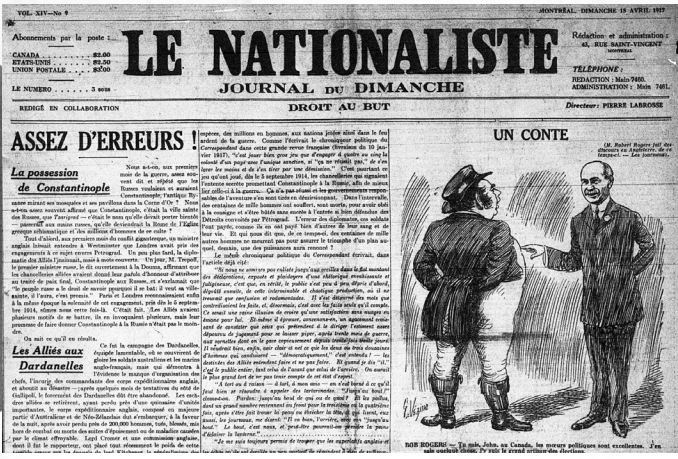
Vol. XIV — No 9

MONTRÉAL, DIMANCHE 15 AVRIL 1917

Abonnements par la poste :
CANADA ........ $2.00
ETATS-UNIS ........ $2.50
UNION POSTALE ........ $3.00

LE NUMERO ........ 5 sous

LE NATIONALISTE

JOURNAL DU DIMANCHE

Rédaction et administration :
43, RUE SAINT-VINCENT
MONTRÉAL

TÉLÉPHONE :
REDACTION : Main 7460.
ADMINISTRATION : Main 7461.

REDIGÉ EN COLLABORATION

DROIT AU BUT

Directeur : PIERRE LABROSSE

ASSEZ D'ERREURS !

La possession de Constantinople

Nous a-t-on, aux premiers mois de la guerre, assez souvent dit et répété que les Russes voulaient et auraient Constantinople, l'antique Byzance mirant ses mosquées et ses pavillons dans la Corne d'Or ? Nous a-t-on assez souvent affirmé que Constantinople, c'était la ville sainte des Russes, que l'aspiral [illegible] c'était le nom qu'elle devait porter bientôt — pouvait aux mains russes, qu'elle deviendrait la Rome de l'Église grecque schismatique et les millions d'hommes de ce culte ?

Tout d'abord, aux premiers mois du conflit gigantesque, un ministre anglais laissait entendre à Westminster que Londres avait pris des engagements à cet égard envers Pétrograd. Un peu plus tard, la diplomatie des Alliés l'assurait, mais à mots couverts. Un jour, M. Trepoff, le premier ministre russe, le dit ouvertement à la Douma, affirmant que la chancellerie alliée avaient donné leur parole d'honneur d'attribuer au traité de paix final, Constantinople aux Russes, et s'exclamait que l'on pouvait même le dire à haute voix pourquoi il se hâte ; il veut sa ville sainte, il l'aura, c'est promis. Paris et Londres reconnaissaient enfin à la même époque la solennité de cet engagement, pris dès le 5 septembre 1914, sitôt mise en sous cette loi-là. C'était fait. Les Alliés avaient plusieurs motifs de le faire, ils en invoquaient plusieurs, mais leur promesse de faire donner Constantinople à la Russie n'était pas le moindre.

On sait ce qu'il en résulta.

Les Alliés aux Dardanelles

Ce fut la campagne des Dardanelles équipée lamentable, où se sacrifièrent en pure perte des soldats australiens et les marins anglo-français, mais qui démontra à l'évidence le manque d'organisation des chefs, l'incurie des commandants des corps expéditionnaires anglais et aboutit au désastre — après quelques mois de tentatives du côté de Gallipoli, le forcement des Dardanelles dût être abandonné. Les escadres alliées se retirèrent, ayant perdu plus d'une quinzaine d'unités importantes, le corps expéditionnaire anglais, composé en majeure partie d'Australiens et de Néo-Zélandais dut s'embarquer, à la faveur de la nuit, après avoir perdu près de 200,000 hommes, tués, blessés, mis hors de combat ou morts des suites d'épuisement ou de maladies causées par le climat effroyable. Lord Cromer et une commission anglaise dont il fut le rapporteur, ont jugé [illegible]

espèces, des millions en hommes, aux nations jetées ainsi dans le feu ardent de la guerre. Comme l'écrivait le chroniqueur politique du Correspondant dans cette grande revue française (livraison du 10 janvier 1917), "c'est jouer bien gros jeu que d'engager à quatre ou cinq la valeur d'un pays que l'unique sanction, si "ça ne réussit pas", de n'en tirer ni le moins et de s'en tirer par une démission." C'est pourtant ce qui s'est joué, dès le 5 septembre 1914, les chancelleries qui signaient l'entente secrète promettant Constantinople à la Russie, afin de mieux lier celle-ci à la guerre. Qu'il a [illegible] et les gouvernements responsables de l'aventure s'en sont tirés en démissionnant. Dans l'intervalle, des centaines de mille hommes ont souffert, sont morts, pour avoir obéi à la consigne et s'être battus sans succès à l'entrée des détroits des Détroits convoités par Pétrograd. L'erreur des diplomates, ces soldats l'ont payée, comme ils en ont payé bien d'autres de leur sang et de leur vie. Et qui nous dit que, de ce temps-ci, des centaines de mille autres hommes ne mourront pas pour assurer le triomphe d'un plan analogue, dessiné, une des puissances sans remords ?

Le même chroniqueur politique du Correspondant écrivait, dans l'article déjà cité :

"Si nous ne sommes pas calculés jusqu'aux grilles dans le flot montant des déclarations, exposés et plaidoyers d'une rhétorique revendicatrice et fuligineuse, c'est que, en vérité, le public n'est pas à peu dépris d'abord, dégoûté ensuite, de cette interminable et chaotique production, où il se trouvait que confusion et redondances. Il s'est détourné des mots que contredisaient les faits, et, désormais, c'est avec les faits seuls qu'il compte. Ce serait une vaine illusion de croire qu'une satisfaction sans nuages en hauts lieux puisse être formée. Si aidant à épreuve, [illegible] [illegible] cante de constater que ceux qui prétendent à le diriger l'estiment assez dépourvu de jugement pour se laisser piper, après trente mois de guerre, par certains dont on le pare copieusement depuis trente-huit mois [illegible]. Il voudrait bien, enfin, voir clair et ne plus ni les deux ou trois douzaines d'hommes qui conduisent — "démocratiquement", c'est entendu ! — les destinées des Alliés entendent faire et ne pas faire. Et quand je dis "il", c'est le public entier, tant celui de l'avant que celui de l'arrière. On aurait plus grand tort de ne pas tenir compte de cet état d'esprit.

"A tort ou à raison — à tort, à mon avis — on n'est borné à ce qu'il est bien se résoudre à appeler les intermèdes. "Jusqu'au bout !" clame-t-on. Pardon : jusqu'au bout de quoi ou de quel ? Et les poilus, dont un grand nombre reviennent en front pour la troisième ou la quatrième fois, après s'être fait broyer la peau ou déchirer la tête, et qui tiennent, eux aussi, les journaux, ne disent : "Il en faut, l'arrière, ceux mes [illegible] au bout." Le bout, c'est nous, et peut-être pourrait-on prendre la peine d'éclairer la lanterne."

"Je ne suis toujours pas parvenu à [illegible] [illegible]

UN CONTE

(M. Robert Rogers fait des discours en Angleterre. On se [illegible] — Les journaux).

Vallegène

BOB ROGERS — Tu sais, John, au Canada, les mœurs politiques sont excellentes. J'en sais quelque chose. J'y suis le grand artisan des élections.